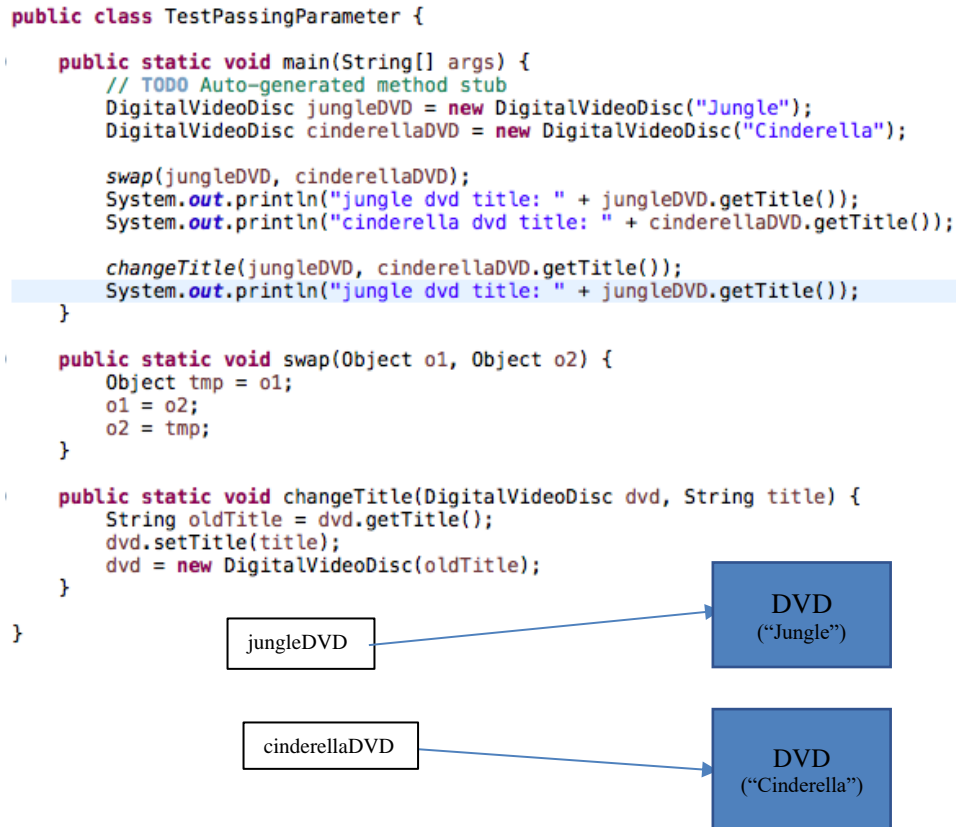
public class TestPassingParameter {

    public static void main(String[] args) {
        // TODO Auto-generated method stub
        DigitalVideoDisc jungleDVD = new DigitalVideoDisc("Jungle");
        DigitalVideoDisc cinderellaDVD = new DigitalVideoDisc("Cinderella");

        swap(jungleDVD, cinderellaDVD);
        System.out.println("jungle dvd title: " + jungleDVD.getTitle());
        System.out.println("cinderella dvd title: " + cinderellaDVD.getTitle());

        changeTitle(jungleDVD, cinderellaDVD.getTitle());
        System.out.println("jungle dvd title: " + jungleDVD.getTitle());
    }

    public static void swap(Object o1, Object o2) {
        Object tmp = o1;
        o1 = o2;
        o2 = tmp;
    }

    public static void changeTitle(DigitalVideoDisc dvd, String title) {
        String oldTitle = dvd.getTitle();
        dvd.setTitle(title);
        dvd = new DigitalVideoDisc(oldTitle);
    }

}

jungleDVD

DVD
("Jungle")

cinderellaDVD

DVD
("Cinderella")